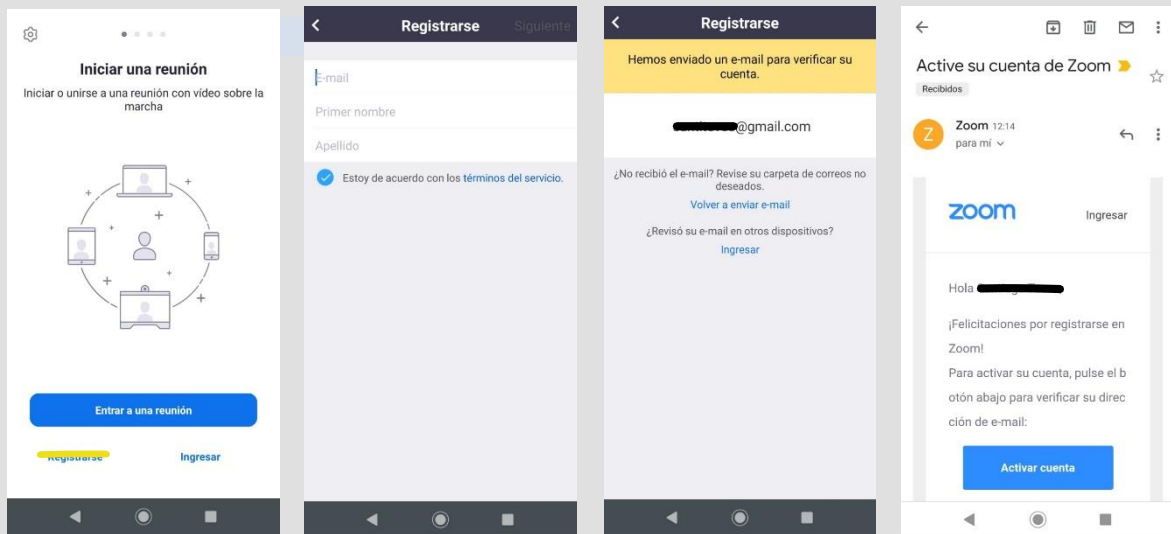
Iniciar una reunión

Iniciar o unirse a una reunión con vídeo sobre la marcha

Entrar a una reunión

Registrarse

Ingresar

Registrarse

Siguiente

E-mail

Primer nombre

Apellido

Estoy de acuerdo con los términos del servicio.

Registrarse

Hemos enviado un e-mail para verificar su cuenta.

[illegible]@gmail.com

¿No recibió el e-mail? Revise su carpeta de correos no deseados.

Volver a enviar e-mail

¿Revisó su e-mail en otros dispositivos?

Ingresar

Active su cuenta de Zoom

Recibidos

Zoom 12:14

para mí

zoom

Ingresar

Hola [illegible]

¡Felicitaciones por registrarse en Zoom!

Para activar su cuenta, pulse el botón abajo para verificar su dirección de e-mail:

Activar cuenta